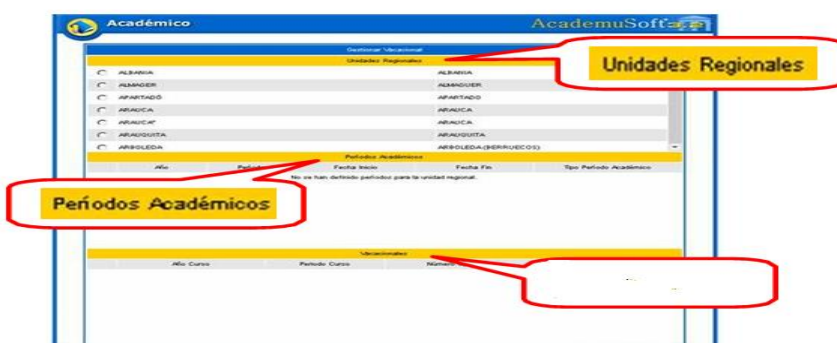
Académico

AcademuSoft

Gestionar Vacacional

Unidades Regionales

Unidades Regionales

| | | |
|---|---|---|
| ○ | ALBANIA | ALBANIA |
| ○ | ALMAGER | ALMAGUER |
| ○ | APARTADÓ | APARTADO |
| ○ | ARAUCA | ARAUCA |
| ○ | ARAUCA* | ARAUCA |
| ○ | ARAUQUITA | ARAUQUITA |
| ○ | ARBOLEDA | ARBOLEDA (BERRUECOS) |

Períodos Académicos

| Año | Período | Fecha Inicio | Fecha Fin | Tipo Período Académico |
|---|---|---|---|---|

No se han definido períodos para la unidad regional.

Períodos Académicos

Vacacionales

| Año Curso | Período Curso | Número |
|---|---|---|